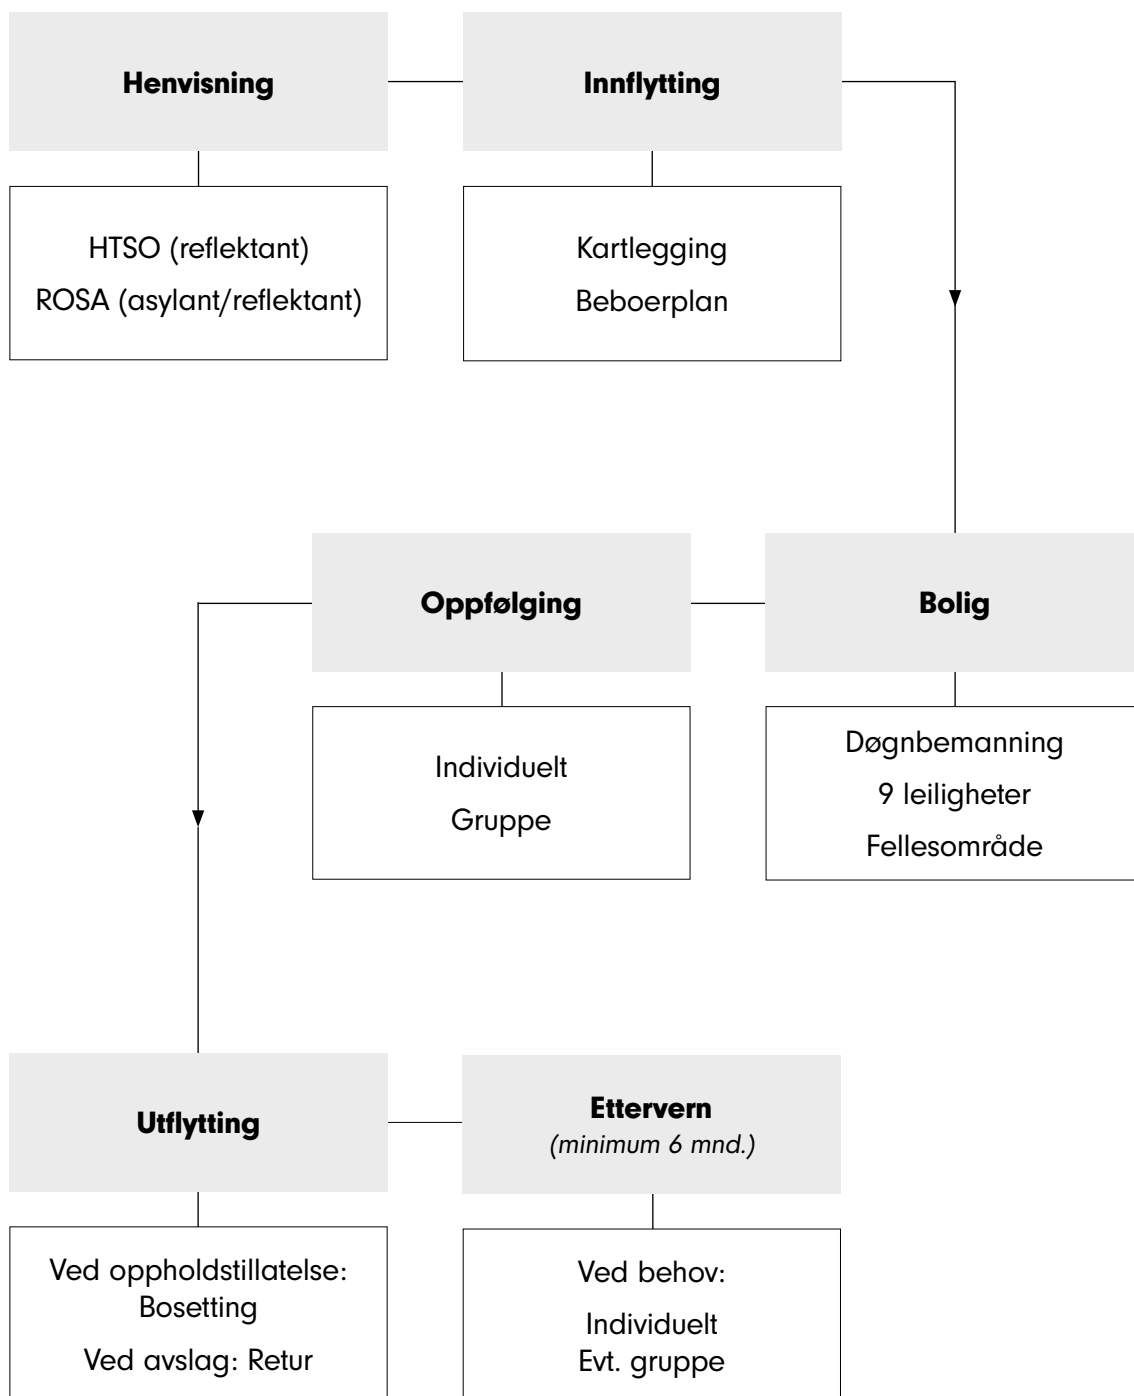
Henvisning

HTSO (reflektant)
ROSA (asylant/reflektant)

Innflytting

Kartlegging
Beboerplan

Oppfølging

Individuelt
Gruppe

Bolig

Døgnbemanning
9 leiligheter
Fellesområde

Utflytting

Ved oppholdstillatelse: Bosetting
Ved avslag: Retur

Ettervern
(minimum 6 mnd.)

Ved behov:
Individuelt
Evt. gruppe